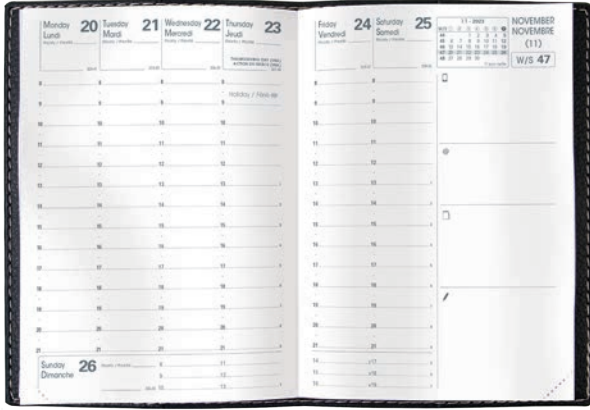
Monday Lundi 20
Tuesday Mardi 21
Wednesday Mercredi 22
Thursday Jeudi 23
THANKSGIVING DAY (USA)
Holiday / Férié

8
9
10
11
12
13
14
15
16
17
18
19
20
21

Sunday Dimanche 26

Friday Vendredi 24
Saturday Samedi 25

11 - 2023
NOVEMBER NOVEMBRE (11)
W/S 47

8
9
10
11
12
13
14
15
16
17
18
19
20
21